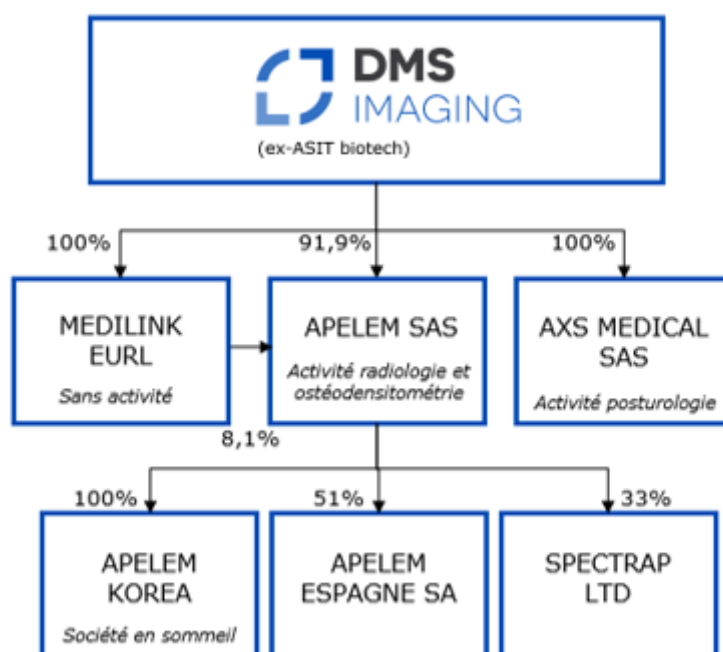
DMS IMAGING
(ex-ASIT biotech)

100%

91,9%

100%

MEDILINK EURL
Sans activité

APELEM SAS
Activité radiologie et ostéodensitométrie

AXS MEDICAL SAS
Activité posturologie

8,1%

100%

51%

33%

APELEM KOREA
Société en sommeil

APELEM ESPAGNE SA

SPECTRAP LTD